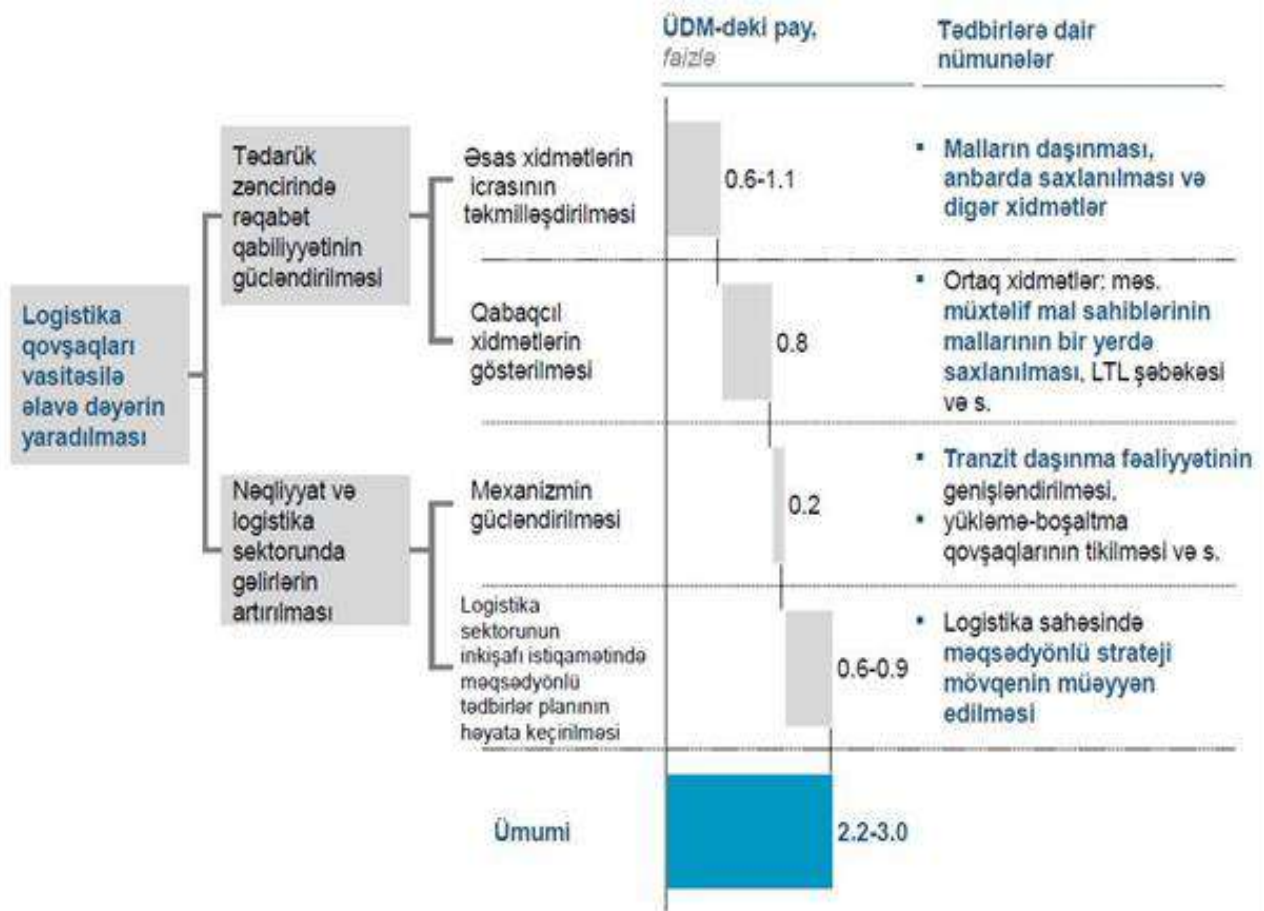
ÜDM-dəki pay, faizlə

Tədbirlərə dair nümunələr

Logistika qovşaqları vasitəsilə əlavə dəyərin yaradılması

Tədarük zəncirində rəqabət qabiliyyətinin gücləndirilməsi

Əsas xidmətlərin icrasının təkmilləşdirilməsi

0.6-1.1

• Malların daşınması, anbarda saxlanılması və digər xidmətlər

Qabaqcıl xidmətlərin göstərilməsi

0.8

• Ortaq xidmətlər: məs. müxtəlif mal sahiblərinin mallarının bir yerdə saxlanılması, LTL şəbəkəsi və s.

Nəqliyyat və logistika sektorunda gəlirlərin artırılması

Mexanizmin gücləndirilməsi

0.2

• Tranzit daşınma fəaliyyətinin genişləndirilməsi,
• yükləmə-boşaltma qovşaqlarının tikilməsi və s.

Logistika sektorunun inkişafı istiqamətində məqsədyönlü tədbirlər planının həyata keçirilməsi

0.6-0.9

• Logistika sahəsində məqsədyönlü strateji mövqenin müəyyən edilməsi

Ümumi

2.2-3.0